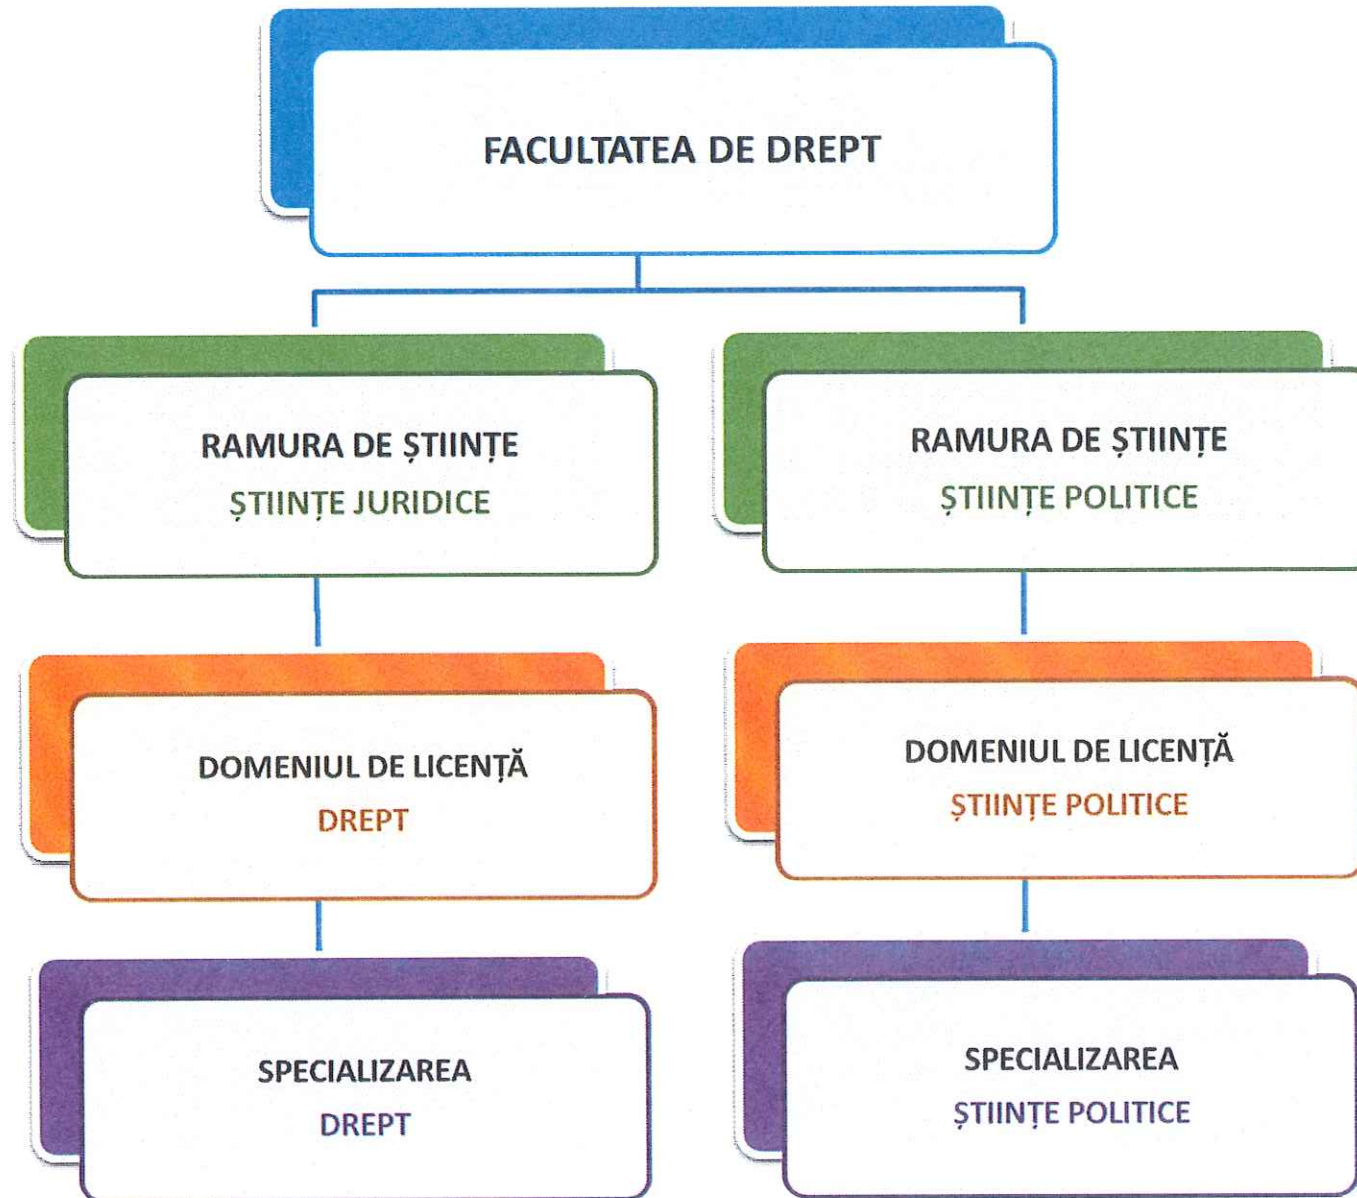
FACULTATEA DE DREPT

RAMURA DE ȘTIINȚE
ȘTIINȚE JURIDICE

RAMURA DE ȘTIINȚE
ȘTIINȚE POLITICE

DOMENIUL DE LICENȚĂ
DREPT

DOMENIUL DE LICENȚĂ
ȘTIINȚE POLITICE

SPECIALIZAREA
DREPT

SPECIALIZAREA
ȘTIINȚE POLITICE